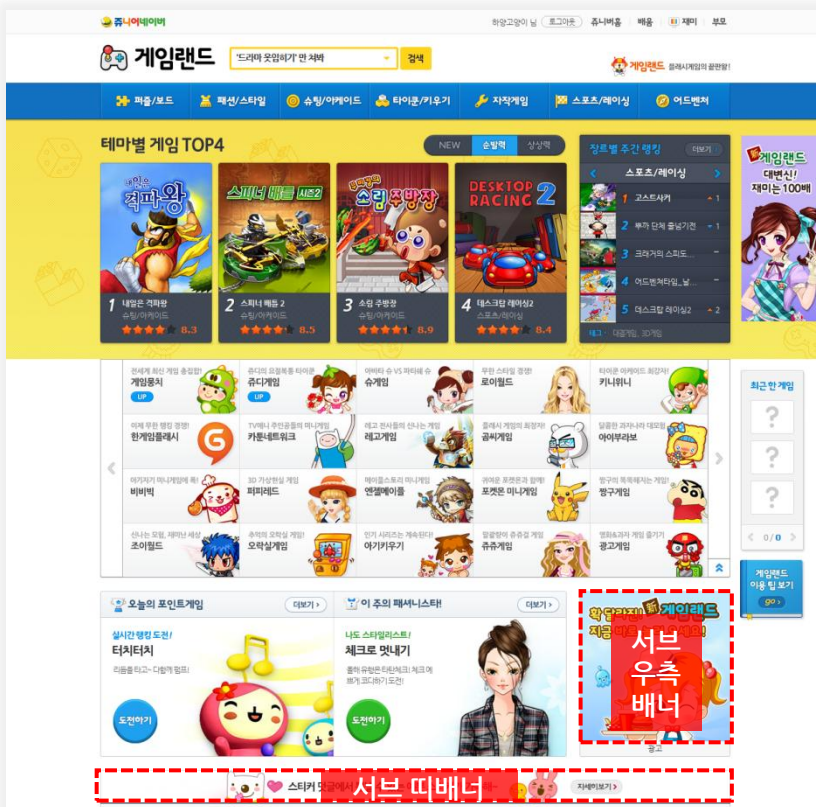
쥬니어네이버

하얀고양이 님 | 로그아웃 | 쥬니버홈 | 배움 | 재미 | 부모

게임랜드 '드래곤 못말히기' 안 쳐봐 검색

게임랜드 플래시게임의 끝판왕!

퍼즐/보드 | 패션/스타일 | 슈팅/아케이드 | 타이쿤/키우기 | 자작게임 | 스포츠/레이싱 | 어드벤처

테마별 게임 TOP4

NEW | 순발력 | 상상력

1 내일은 격파왕 슈팅/아케이드 8.3

2 스피너 배틀 2 슈팅/아케이드 8.5

3 소림 주방장 슈팅/아케이드 8.9

4 데스크탑 레이싱2 스포츠/레이싱 8.4

장르별 주간 랭킹 더보기

스포츠/레이싱

1 고스트사커
2 뿌카 단체 줄넘기전
3 크래거의 스피드
4 어드벤처타임_날...
5 데스크탑 레이싱2

태그 대결게임 3D게임

게임랜드 대변신! 재미는 100배

게임펀치
쥬디게임
슈게임
로이월드
키니위니
한게임플래시
카툰네트워크
레고게임
곰씨게임
아이부라보
비비빅
피피레드
엔젤에이플
포켓몬 미니게임
짱구게임
조이월드
오락실게임
아기키우기
쥬쥬게임
광고게임

최근 한 게임

0/0

게임랜드 이용 팁 보기 go

오늘의 포인트게임 더보기

실시간 랭킹 도전! 터치터치 리듬을 타고~ 다함께 점프!

도전하기

이 주의 패셔니스타! 더보기

나도 스타일리스트! 체크로 멋내기 홈팍 유행은 체크! 체크로 코디하기 도전!

도전하기

확 달라진 게임랜드

서브 우측 배너

광고

서브 띠배너

스티커

자세히보기